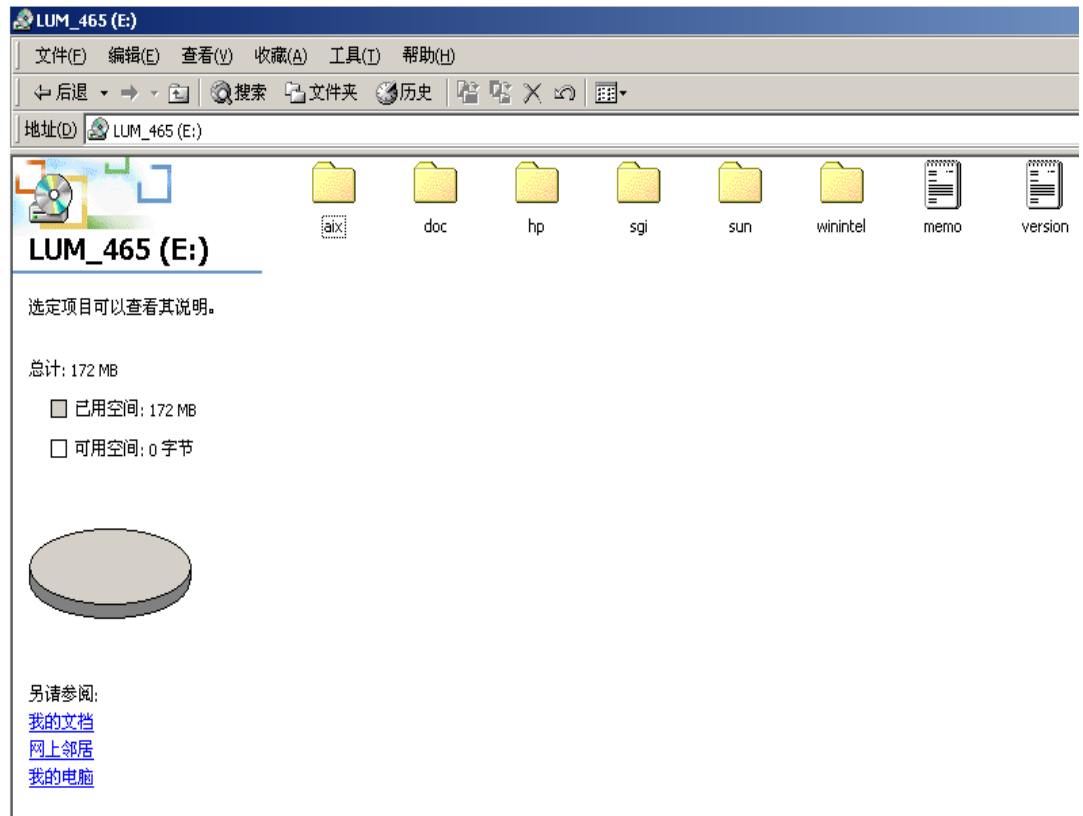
LUM_465 (E:)

文件(F) 编辑(E) 查看(V) 收藏(A) 工具(T) 帮助(H)

后退 搜索 文件夹 历史

地址(D) LUM_465 (E:)

aix doc hp sgi sun winintel memo version

LUM_465 (E:)

选定项目可以查看其说明。

总计: 172 MB

已用空间: 172 MB

可用空间: 0 字节

另请参阅:
我的文档
网上邻居
我的电脑